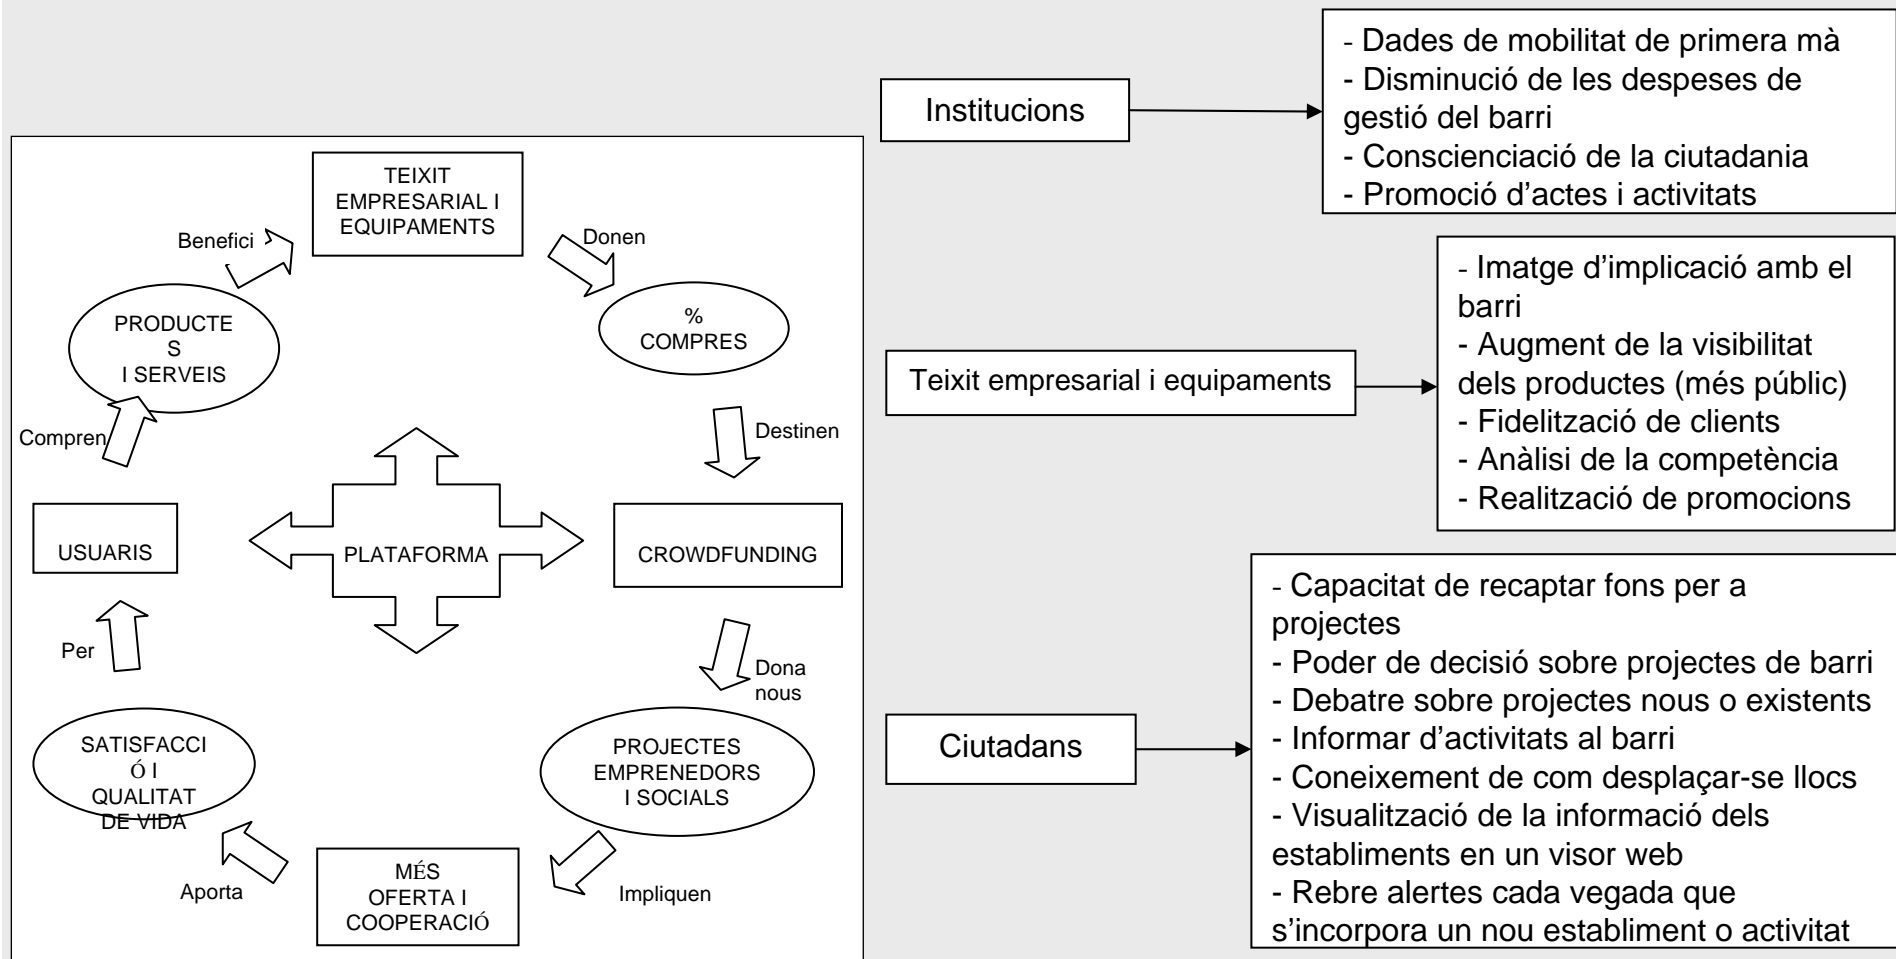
TEIXIT EMPRESARIAL I EQUIPAMENTS

Benefici

Donen

PRODUCTE S I SERVEIS

% COMPRES

Compren

Destinen

USUARIS

PLATAFORMA

CROWDFUNDING

Per

Dona nous

SATISFACCI Ó I QUALITAT DE VIDA

PROJECTES EMPRENEDORS I SOCIALS

Aporta

MÉS OFERTA I COOPERACIÓ

Impliquen

Institucions

- Dades de mobilitat de primera mà
- Disminució de les despeses de gestió del barri
- Conscienciació de la ciutadania
- Promoció d'actes i activitats

Teixit empresarial i equipaments

- Imatge d'implicació amb el barri
- Augment de la visibilitat dels productes (més públic)
- Fidelització de clients
- Anàlisi de la competència
- Realització de promocions

Ciutadans

- Capacitat de recaptar fons per a projectes
- Poder de decisió sobre projectes de barri
- Debatre sobre projectes nous o existents
- Informar d'activitats al barri
- Coneixement de com desplaçar-se llocs
- Visualització de la informació dels establiments en un visor web
- Rebre alertes cada vegada que s'incorpora un nou establiment o activitat